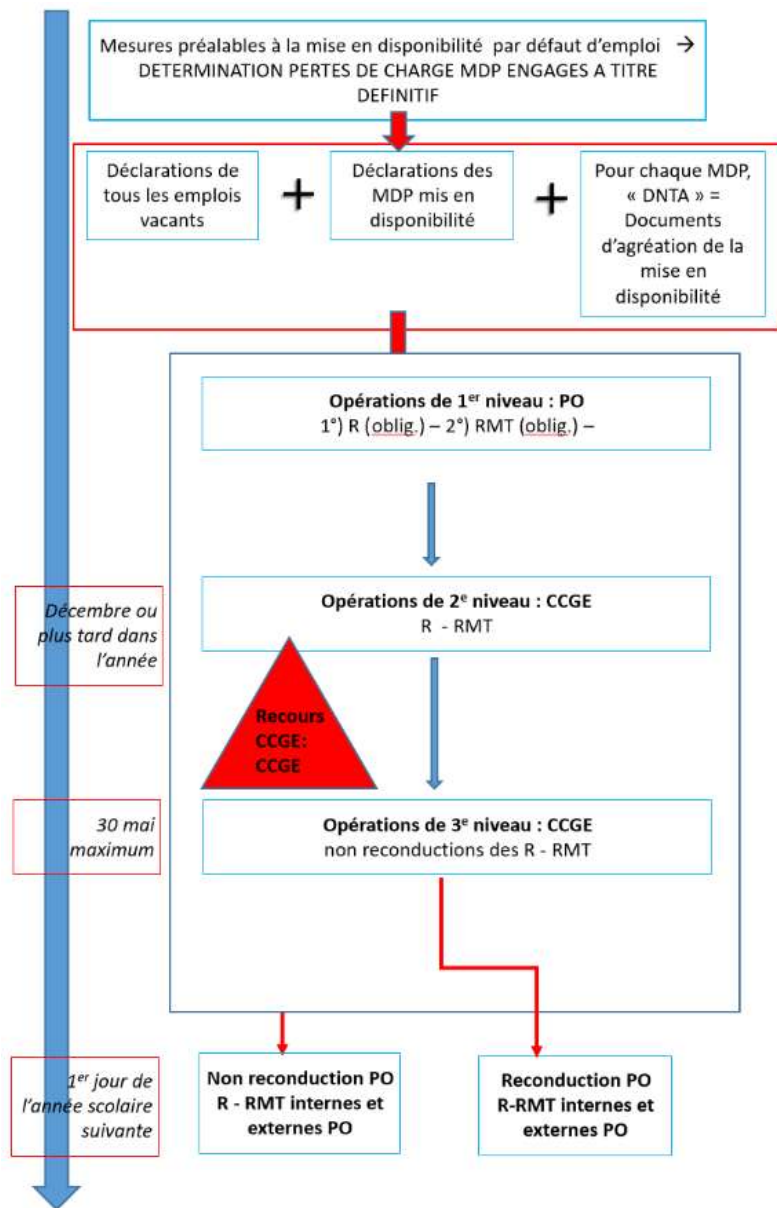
Mesures préalables à la mise en disponibilité par défaut d'emploi → DETERMINATION PERTES DE CHARGE MDP ENGAGES A TITRE DEFINITIF

Déclarations de tous les emplois vacants

+

Déclarations des MDP mis en disponibilité

+

Pour chaque MDP, « DNTA » = Documents d'agréation de la mise en disponibilité

**Opérations de 1$^{er}$ niveau : PO**
1°) R (oblig.) – 2°) RMT (oblig.) –

Décembre ou plus tard dans l'année

**Opérations de 2$^{e}$ niveau : CCGE**
R - RMT

**Recours CCGE: CCGE**

30 mai maximum

**Opérations de 3$^{e}$ niveau : CCGE**
non reconductions des R - RMT

1$^{er}$ jour de l'année scolaire suivante

**Non reconduction PO R - RMT internes et externes PO**

**Reconduction PO R-RMT internes et externes PO**